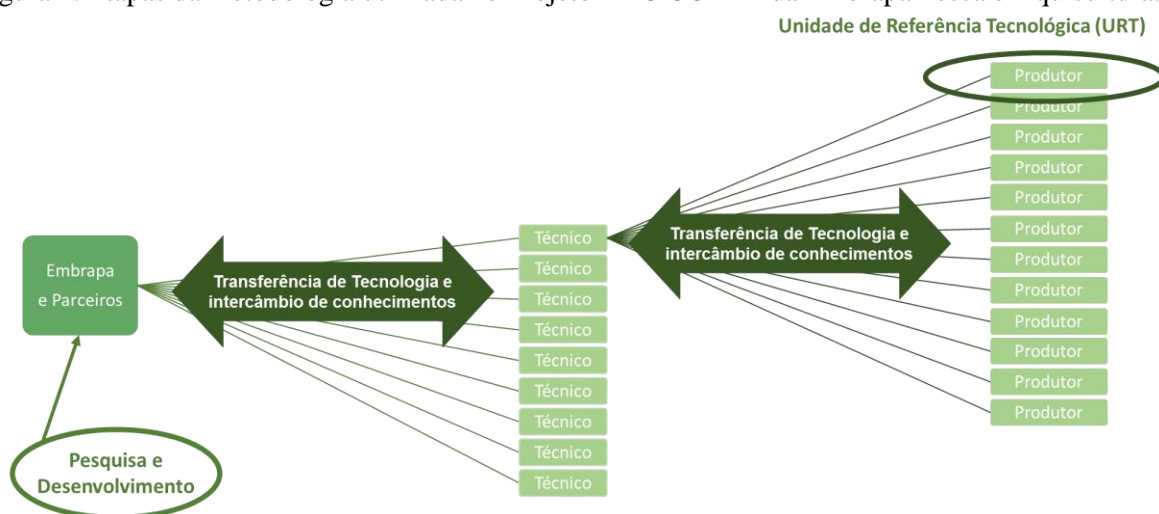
Unidade de Referência Tecnológica (URT)

Produtor
Produtor
Produtor
Produtor
Produtor
Produtor
Produtor
Produtor
Produtor
Produtor
Produtor
Produtor

Embrapa e Parceiros

Transferência de Tecnologia e intercâmbio de conhecimentos

Técnico
Técnico
Técnico
Técnico
Técnico
Técnico
Técnico
Técnico
Técnico

Transferência de Tecnologia e intercâmbio de conhecimentos

Pesquisa e Desenvolvimento